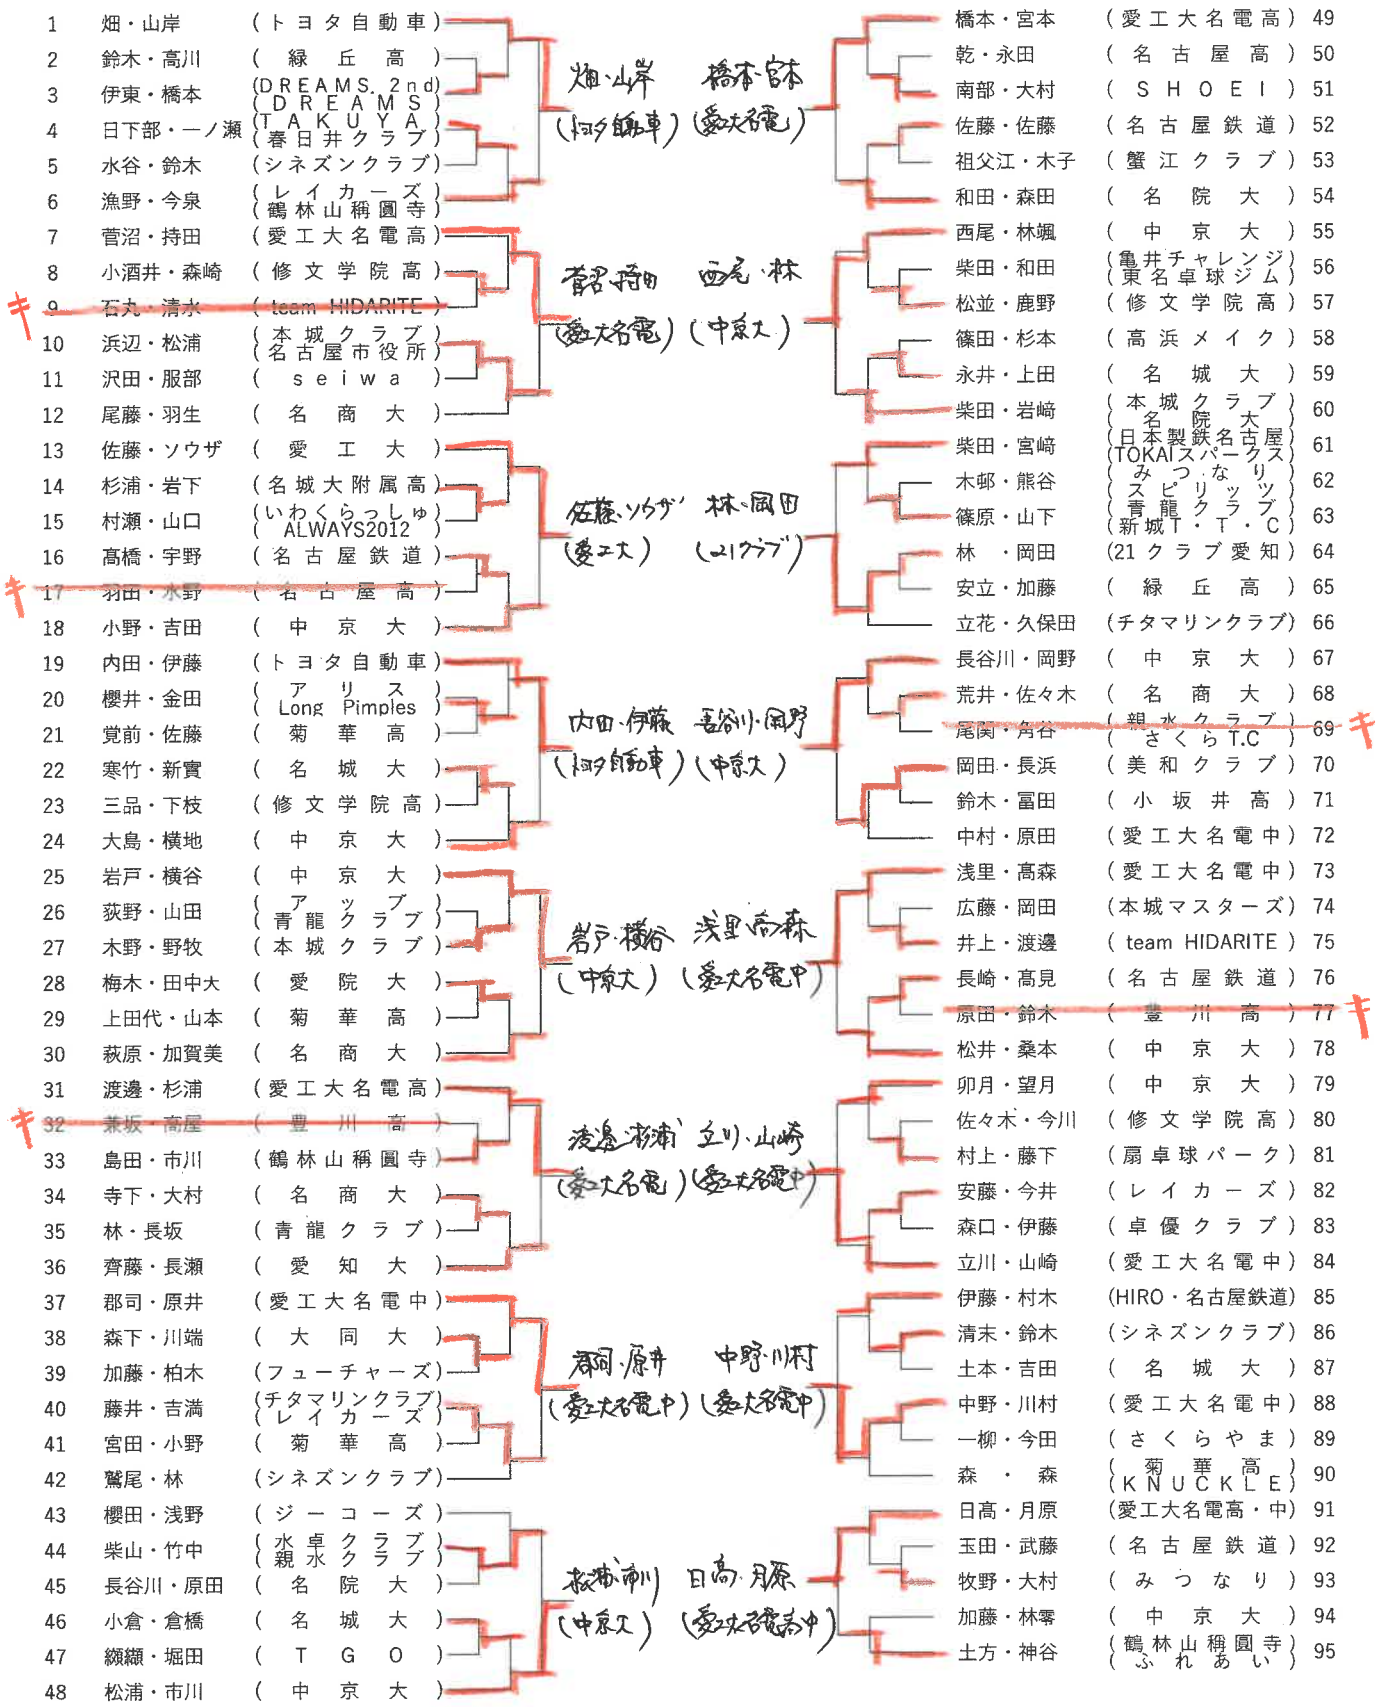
1 畑・山岸 （トヨタ自動車）
2 鈴木・高川 （緑丘高）
3 伊東・橋本 （DREAMS 2nd）
（DREAMS）
4 日下部・一ノ瀬 （TAKUYA）
（春日井クラブ）
5 水谷・鈴木 （シネズンクラブ）
6 漁野・今泉 （レイカーズ）
（鶴林山稱圓寺）
7 菅沼・持田 （愛工大名電高）
8 小酒井・森崎 （修文学院高）
キ 9 石丸・清水 （team HIDARITE）
10 浜辺・松浦 （本城クラブ）
（名古屋市役所）
11 沢田・服部 （seiwa）
12 尾藤・羽生 （名商大）
13 佐藤・ソウザ （愛工大）
14 杉浦・岩下 （名城大附属高）
15 村瀬・山口 （いわくらっしゅ）
（ALWAYS2012）
16 髙橋・宇野 （名古屋鉄道）
キ 17 羽田・水野 （名古屋高）
18 小野・吉田 （中京大）
19 内田・伊藤 （トヨタ自動車）
20 櫻井・金田 （アリス）
（Long Pimples）
21 覚前・佐藤 （菊華高）
22 寒竹・新實 （名城大）
23 三品・下枝 （修文学院高）
24 大島・横地 （中京大）
25 岩戸・横谷 （中京大）
26 荻野・山田 （アップ）
（青龍クラブ）
27 木野・野牧 （本城クラブ）
28 梅木・田中大 （愛院大）
29 上田代・山本 （菊華高）
30 萩原・加賀美 （名商大）
31 渡邊・杉浦 （愛工大名電高）
キ 32 兼坂・高屋 （豊川高）
33 島田・市川 （鶴林山稱圓寺）
34 寺下・大村 （名商大）
35 林・長坂 （青龍クラブ）
36 齊藤・長瀬 （愛知大）
37 郡司・原井 （愛工大名電中）
38 森下・川端 （大同大）
39 加藤・柏木 （フューチャーズ）
40 藤井・吉満 （チタマリンクラブ）
（レイカーズ）
41 宮田・小野 （菊華高）
42 鷲尾・林 （シネズンクラブ）
43 櫻田・浅野 （ジーコーズ）
44 柴山・竹中 （水卓クラブ）
（親水クラブ）
45 長谷川・原田 （名院大）
46 小倉・倉橋 （名城大）
47 纐纈・堀田 （TGO）
48 松浦・市川 （中京大）

畑・山岸 橋本・宮本
（トヨタ自動車）（愛工大名電）
菅沼・持田 西尾・林
（愛工大名電）（中京大）
佐藤・ソウザ 林・岡田
（愛工大）（21クラブ）
内田・伊藤 長谷川・岡野
（トヨタ自動車）（中京大）
岩戸・横谷 浅里・髙森
（中京大）（愛工大名電中）
渡邊・杉浦 立川・山崎
（愛工大名電）（愛工大名電中）
郡司・原井 中野・川村
（愛工大名電中）（愛工大名電中）
長谷川・原田 日高・月原
（中京大）（愛工大名電高中）

橋本・宮本 （愛工大名電高） 49
乾・永田 （名古屋高） 50
南部・大村 （SHOEI） 51
佐藤・佐藤 （名古屋鉄道） 52
祖父江・木子 （蟹江クラブ） 53
和田・森田 （名院大） 54
西尾・林颯 （中京大） 55
柴田・和田 （亀井チャレンジ）
（東名卓球ジム） 56
松並・鹿野 （修文学院高） 57
篠田・杉本 （高浜メイク） 58
永井・上田 （名城大） 59
柴田・岩﨑 （本城クラブ）
（名院大） 60
柴田・宮崎 （日本製鉄名古屋）
（TOKAIスパークス） 61
木邨・熊谷 （みつなり）
（スピリッツ） 62
篠原・山下 （青龍クラブ）
（新城T・T・C） 63
林・岡田 （21クラブ愛知） 64
安立・加藤 （緑丘高） 65
立花・久保田 （チタマリンクラブ） 66
長谷川・岡野 （中京大） 67
荒井・佐々木 （名商大） 68
尾関・角谷 （親水クラブ）
（さくらT.C） 69 キ
岡田・長浜 （美和クラブ） 70
鈴木・冨田 （小坂井高） 71
中村・原田 （愛工大名電中） 72
浅里・髙森 （愛工大名電中） 73
広藤・岡田 （本城マスターズ） 74
井上・渡邊 （team HIDARITE） 75
長崎・髙見 （名古屋鉄道） 76
原田・鈴木 （豊川高） 77 キ
松井・桑本 （中京大） 78
卯月・望月 （中京大） 79
佐々木・今川 （修文学院高） 80
村上・藤下 （扇卓球パーク） 81
安藤・今井 （レイカーズ） 82
森口・伊藤 （卓優クラブ） 83
立川・山崎 （愛工大名電中） 84
伊藤・村木 （HIRO・名古屋鉄道） 85
清末・鈴木 （シネズンクラブ） 86
土本・吉田 （名城大） 87
中野・川村 （愛工大名電中） 88
一柳・今田 （さくらやま） 89
森・森 （菊華高）
（KNUCKLE） 90
日高・月原 （愛工大名電高・中） 91
玉田・武藤 （名古屋鉄道） 92
牧野・大村 （みつなり） 93
加藤・林零 （中京大） 94
土方・神谷 （鶴林山稱圓寺）
（ふれあい） 95